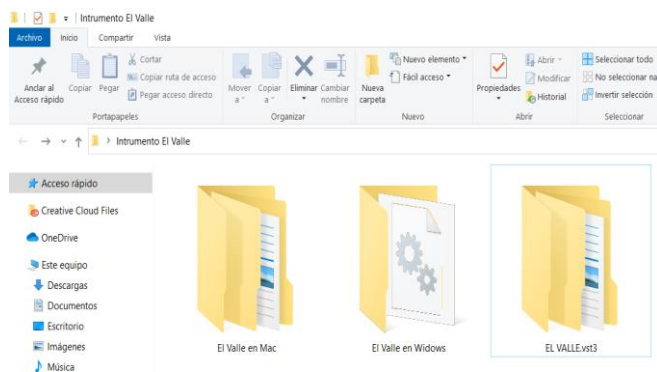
Intrumento El Valle

Archivo | Inicio | Compartir | Vista

Anclar al Acceso rápido | Copiar | Pegar | Cortar | Copiar ruta de acceso | Pegar acceso directo
Portapapeles

Mover a | Copiar a | Eliminar | Cambiar nombre
Organizar

Nueva carpeta | Nuevo elemento | Fácil acceso
Nuevo

Propiedades | Abrir | Modificar | Historial
Abrir

Seleccionar todo | No seleccionar na | Invertir selección
Seleccionar

Intrumento El Valle

Acceso rápido
Creative Cloud Files
OneDrive
Este equipo
Descargas
Documentos
Escritorio
Imágenes
Música

El Valle en Mac
El Valle en Widows
EL VALLE.vst3